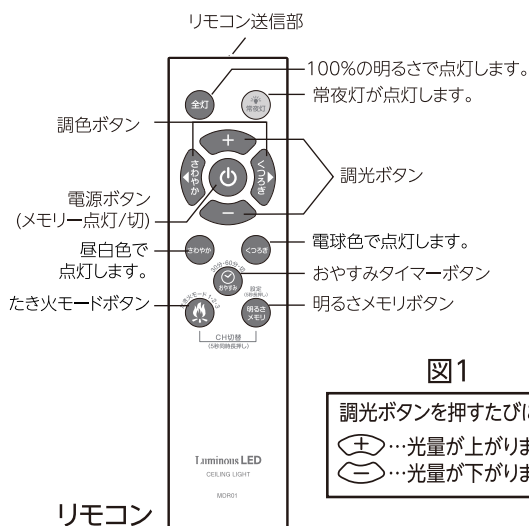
リモコン送信部

100%の明るさで点灯します。

常夜灯が点灯します。

調色ボタン

全灯

常夜灯

さわやか

くつろぎ

調光ボタン

電源ボタン
(メモリー点灯/切)

昼白色で
点灯します。

さわやか

くつろぎ

電球色で点灯します。

10分・60分
おやすみ

おやすみタイマーボタン

設定
(3秒長押し)

たき火モードボタン

たき火モード

明るさ
メモリ

明るさメモリボタン

CH切替
(5秒同時長押し)

図1

調光ボタンを押すたびに
+…光量が上がりま
−…光量が下がりま

Luminous LED
CEILING LIGHT
MOR01

リモコン